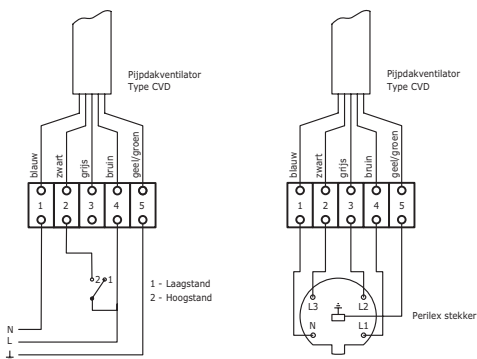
Pijpdakventilator
Type CVD

blauw
zwart
grijs
bruin
geel/groen

1
2
3
4
5

2
1

1 - Laagstand
2 - Hoogstand

N
L
⊥

Pijpdakventilator
Type CVD

blauw
zwart
grijs
bruin
geel/groen

1
2
3
4
5

L3
L2
N
L1

Perilex stekker